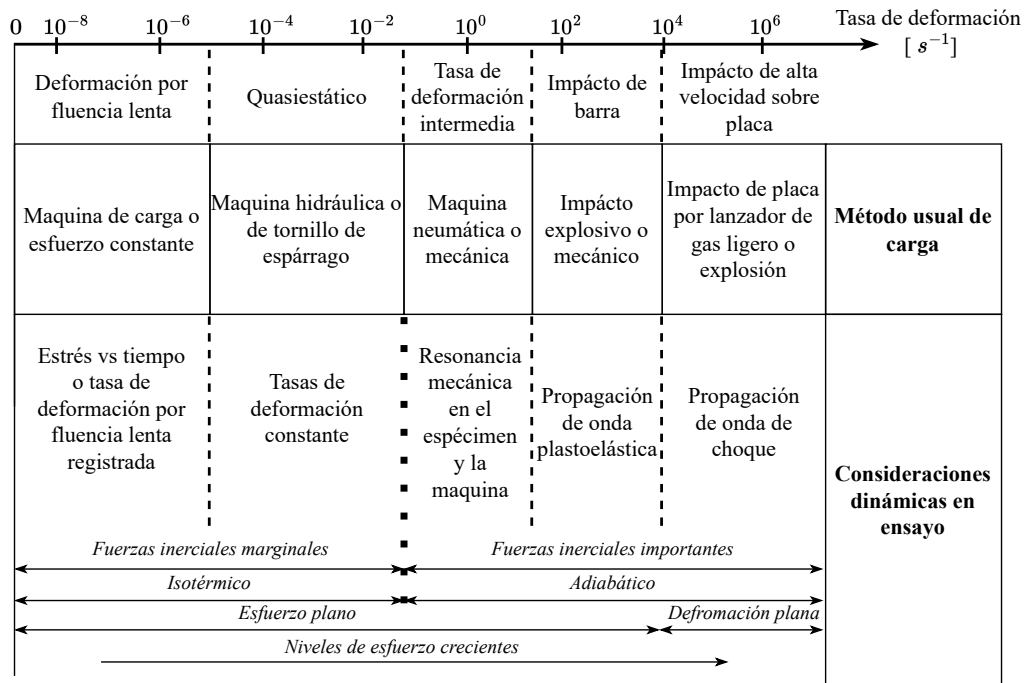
0 $10^{-8}$ $10^{-6}$ $10^{-4}$ $10^{-2}$ $10^{0}$ $10^{2}$ $10^{4}$ $10^{6}$ Tasa de deformación $[s^{-1}]$

| Deformación por fluencia lenta | Quasiestático | Tasa de deformación intermedia | Impácto de barra | Impácto de alta velocidad sobre placa | |
|---|---|---|---|---|---|
| Maquina de carga o esfuerzo constante | Maquina hidráulica o de tornillo de espárrago | Maquina neumática o mecánica | Impácto explosivo o mecánico | Impacto de placa por lanzador de gas ligero o explosión | **Método usual de carga** |
| Estrés vs tiempo o tasa de deformación por fluencia lenta registrada | Tasas de deformación constante | Resonancia mecánica en el espécimen y la maquina | Propagación de onda plastoelástica | Propagación de onda de choque | **Consideraciones dinámicas en ensayo** |

*Fuerzas inerciales marginales* *Fuerzas inerciales importantes*

*Isotérmico* *Adiabático*

*Esfuerzo plano* *Defromación plana*

*Niveles de esfuerzo crecientes*